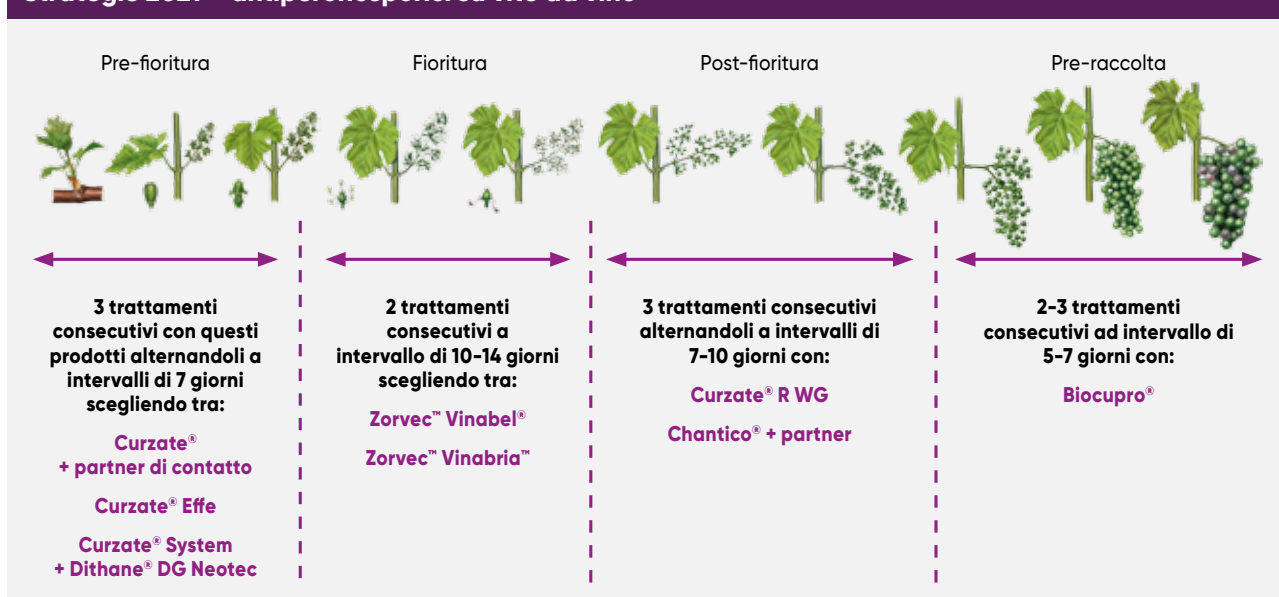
Strategia 2021 – antiperonospora su vite da vino

Pre-fioritura

Fioritura

Post-fioritura

Pre-raccolta

3 trattamenti consecutivi con questi prodotti alternandoli a intervalli di 7 giorni scegliendo tra:

Curzate®
+ partner di contatto

Curzate® Effe

Curzate® System
+ Dithane® DG Neotec

2 trattamenti consecutivi a intervallo di 10-14 giorni scegliendo tra:

Zorvec™ Vinabel®

Zorvec™ Vinabria™

3 trattamenti consecutivi alternandoli a intervalli di 7-10 giorni con:

Curzate® R WG

Chantico® + partner

2-3 trattamenti consecutivi ad intervallo di 5-7 giorni con:

Biocupro®